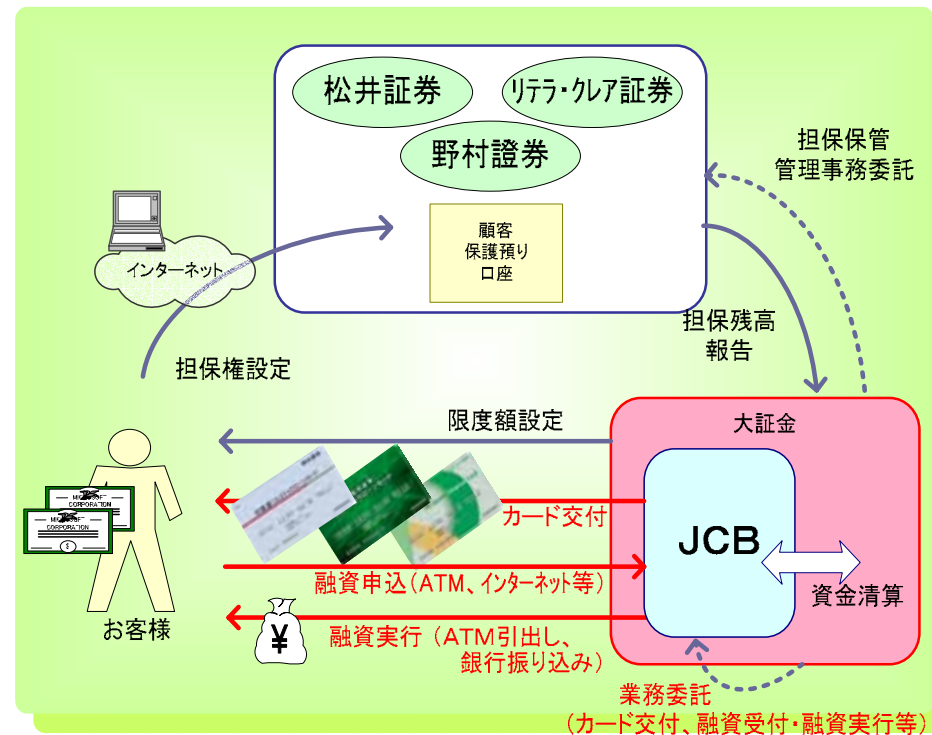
松井証券

リテラ・クレア証券

野村證券

顧客
保護預り
口座

担保保管
管理事務委託

インターネット

担保権設定

担保残高
報告

限度額設定

大証金

カード交付

JCB

MICROSOFT CORPORATION

MICROSOFT CORPORATION

融資申込（ATM、インターネット等）

資金清算

お客様

¥

融資実行（ATM引出し、銀行振り込み）

業務委託
（カード交付、融資受付・融資実行等）